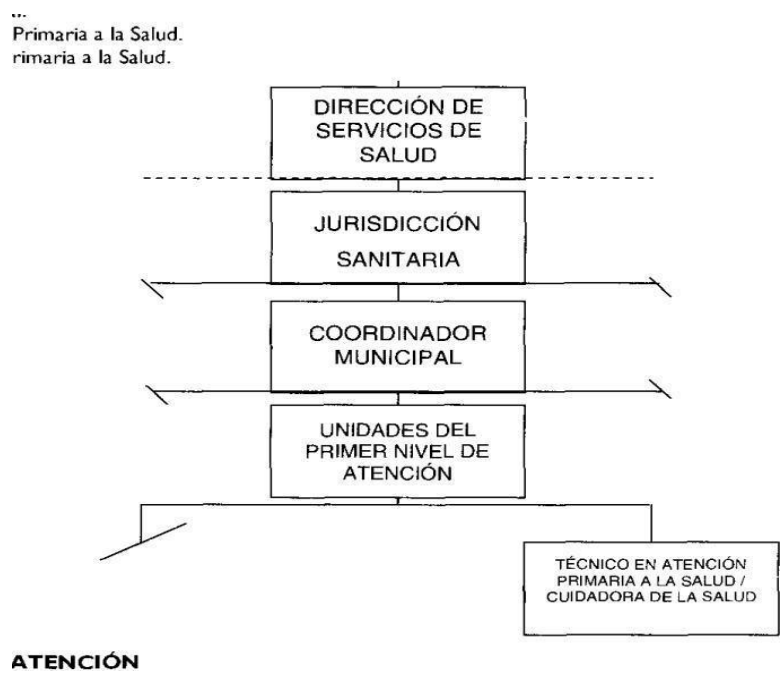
..
Primaria a la Salud.
rimaria a la Salud.

DIRECCIÓN DE SERVICIOS DE SALUD

JURISDICCIÓN SANITARIA

COORDINADOR MUNICIPAL

UNIDADES DEL PRIMER NIVEL DE ATENCIÓN

TÉCNICO EN ATENCIÓN PRIMARIA A LA SALUD / CUIDADORA DE LA SALUD

ATENCIÓN